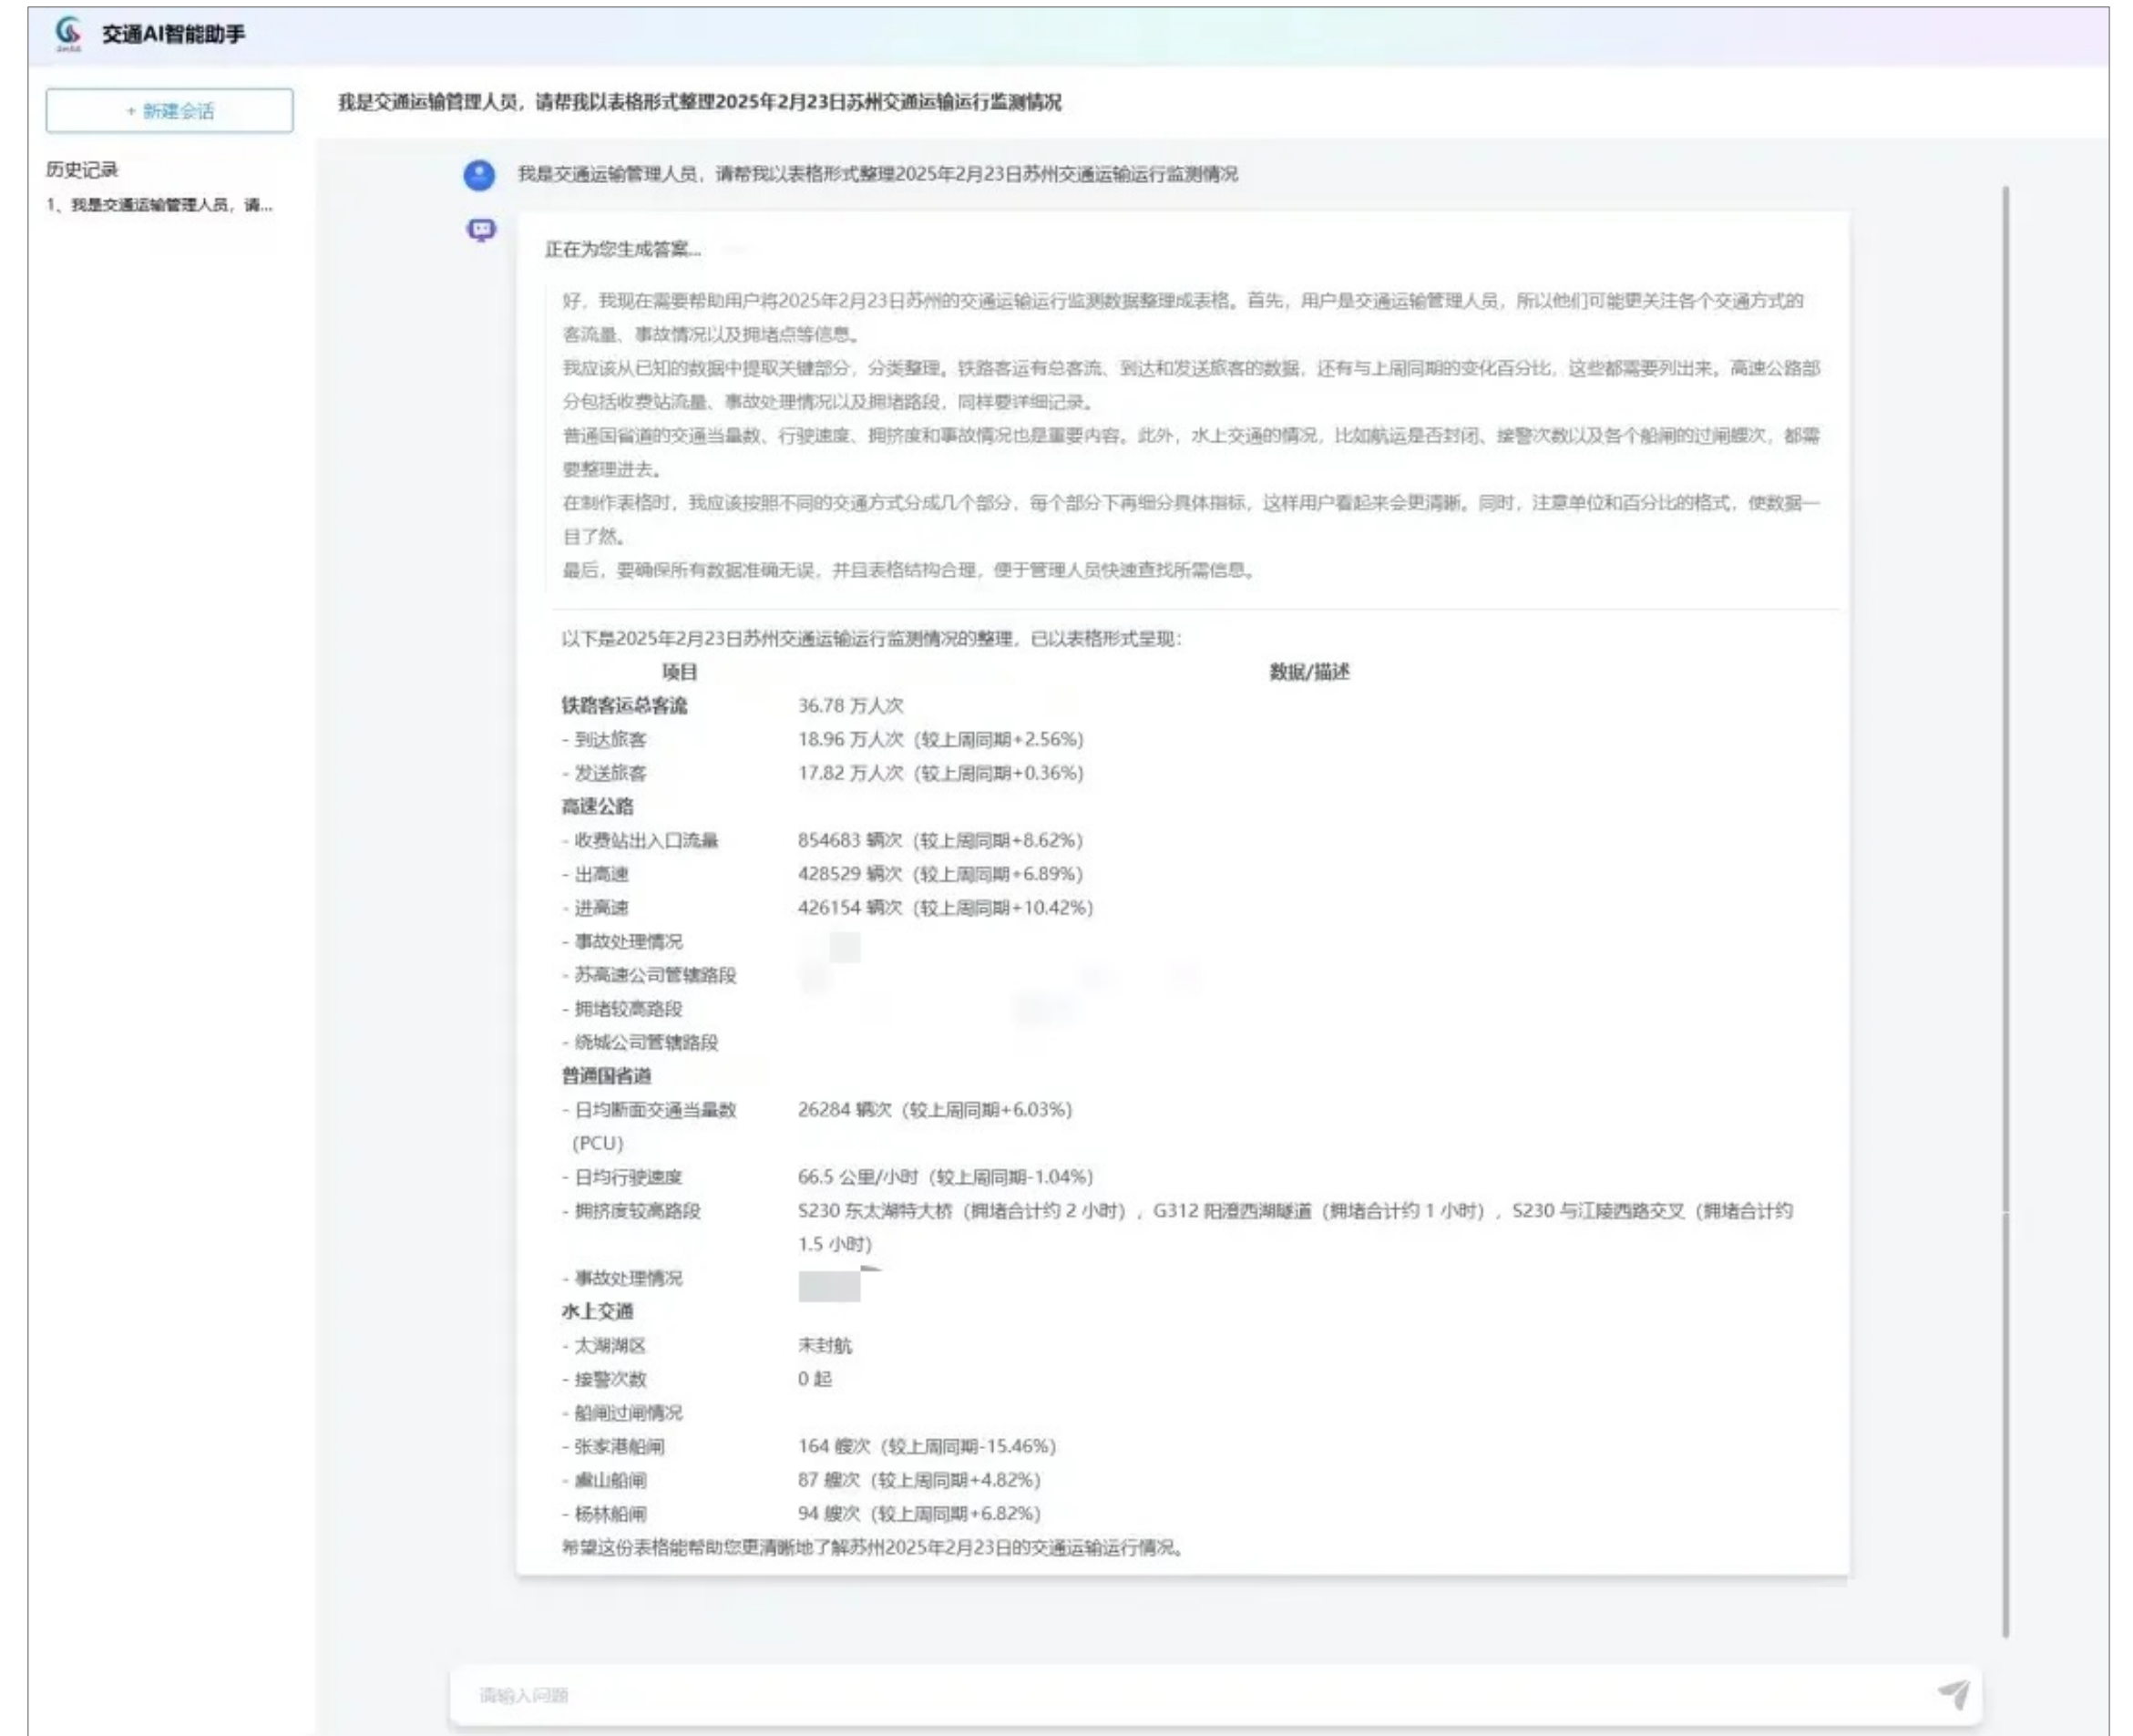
交通AI智能助手

+ 新建会话

历史记录

1、我是交通运输管理人员，请...

我是交通运输管理人员，请帮我以表格形式整理2025年2月23日苏州交通运输运行监测情况

我是交通运输管理人员，请帮我以表格形式整理2025年2月23日苏州交通运输运行监测情况

正在为您生成答案...

好，我现在需要帮助用户将2025年2月23日苏州的交通运输运行监测数据整理成表格。首先，用户是交通运输管理人员，所以他们可能更关注各个交通方式的客流量、事故情况以及拥堵点等信息。

我应该从已知的数据中提取关键部分，分类整理。铁路客运有总客流、到达和发送旅客的数据，还有与上周同期的变化百分比，这些都需要列出来。高速公路部分包括收费站流量、事故处理情况以及拥堵路段，同样要详细记录。

普通国省道的交通当量数、行驶速度、拥挤度和事故情况也是重要内容。此外，水上交通的情况，比如航运是否封闭、接警次数以及各个船闸的过闸艘次，都需要整理进去。

在制作表格时，我应该按照不同的交通方式分成几个部分，每个部分下再细分具体指标，这样用户看起来会更清晰。同时，注意单位和百分比的格式，使数据一目了然。

最后，要确保所有数据准确无误，并且表格结构合理，便于管理人员快速查找所需信息。

以下是2025年2月23日苏州交通运输运行监测情况的整理，已以表格形式呈现：

| 项目 | 数据/描述 |
|---|---|
| 铁路客运总客流 | 36.78 万人次 |
| - 到达旅客 | 18.96 万人次（较上周同期+2.56%） |
| - 发送旅客 | 17.82 万人次（较上周同期+0.36%） |
| 高速公路 | |
| - 收费站出入口流量 | 854683 辆次（较上周同期+8.62%） |
| - 出高速 | 428529 辆次（较上周同期+6.89%） |
| - 进高速 | 426154 辆次（较上周同期+10.42%） |
| - 事故处理情况 | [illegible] |
| - 苏高速公司管辖路段 | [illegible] |
| - 拥堵较高路段 | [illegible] |
| - 绕城公司管辖路段 | |
| 普通国省道 | |
| - 日均断面交通当量数（PCU） | 26284 辆次（较上周同期+6.03%） |
| - 日均行驶速度 | 66.5 公里/小时（较上周同期-1.04%） |
| - 拥挤度较高路段 | S230 东太湖特大桥（拥堵合计约 2 小时），G312 阳澄西湖隧道（拥堵合计约 1 小时），S230 与江陵西路交叉（拥堵合计约 1.5 小时） |
| - 事故处理情况 | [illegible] |
| 水上交通 | |
| - 太湖湖区 | 未封航 |
| - 接警次数 | 0 起 |
| - 船闸过闸情况 | |
| - 张家港船闸 | 164 艘次（较上周同期-15.46%） |
| - 虞山船闸 | 87 艘次（较上周同期+4.82%） |
| - 杨林船闸 | 94 艘次（较上周同期+6.82%） |

希望这份表格能帮助您更清晰地了解苏州2025年2月23日的交通运输运行情况。

请输入问题